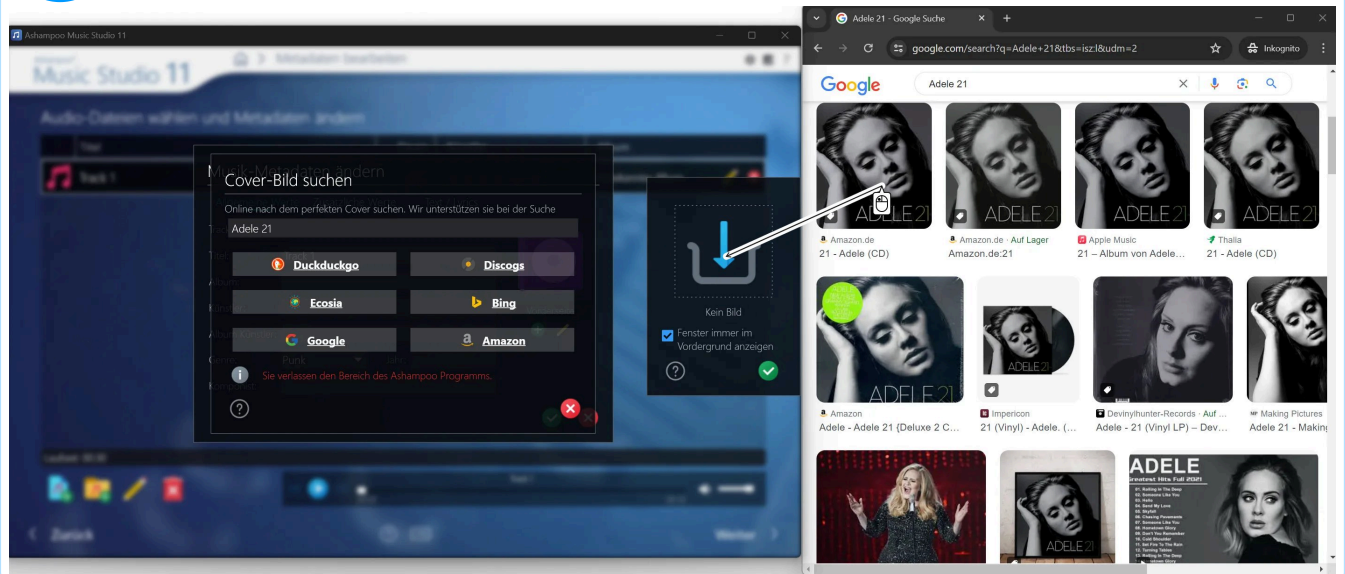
Ashampoo Music Studio 11

Music Studio 11

Metadaten bearbeiten

Audio-Dateien wählen und Metadaten ändern

Track 1

Musik-Metadaten ändern

Cover-Bild suchen

Online nach dem perfekten Cover suchen. Wir unterstützen sie bei der Suche

Adele 21

Duckduckgo

Discogs

Ecosia

Bing

Google

Amazon

Sie verlassen den Bereich des Ashampoo Programms.

?

Kein Bild

Fenster immer im Vordergrund anzeigen

?

Zurück

Weiter

Adele 21 - Google Suche

google.com/search?q=Adele+21&tbs=isz:l&udm=2

Inkognito

Google

Adele 21

ADELE 21

Amazon.de
21 - Adele (CD)

Amazon.de · Auf Lager
Amazon.de:21

Apple Music
21 – Album von Adele…

Thalia
21 - Adele (CD)

Amazon
Adele - Adele 21 {Deluxe 2 C…

Impericon
21 (Vinyl) - Adele. (…

Devinylhunter-Records · Auf …
Adele - 21 (Vinyl LP) – Dev…

Making Pictures
Adele 21 - Making

ADELE
Greatest Hits Full 2021